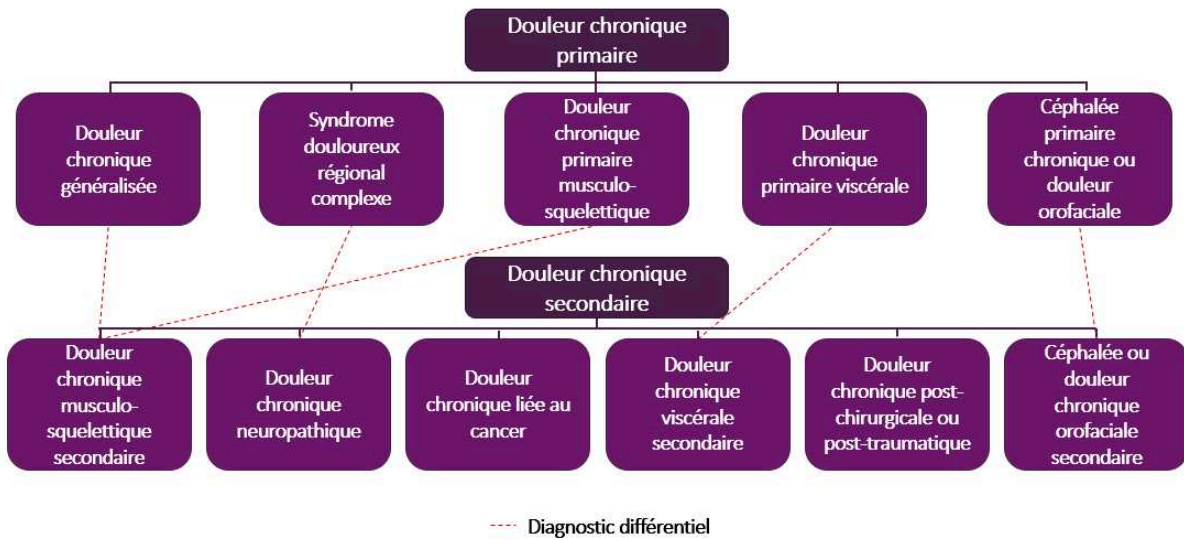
Douleur chronique primaire

Douleur chronique généralisée

Syndrome douloureux régional complexe

Douleur chronique primaire musculo-squelettique

Douleur chronique primaire viscérale

Céphalée primaire chronique ou douleur orofaciale

Douleur chronique secondaire

Douleur chronique musculo-squelettique secondaire

Douleur chronique neuropathique

Douleur chronique liée au cancer

Douleur chronique viscérale secondaire

Douleur chronique post-chirurgicale ou post-traumatique

Céphalée ou douleur chronique orofaciale secondaire

Diagnostic différentiel